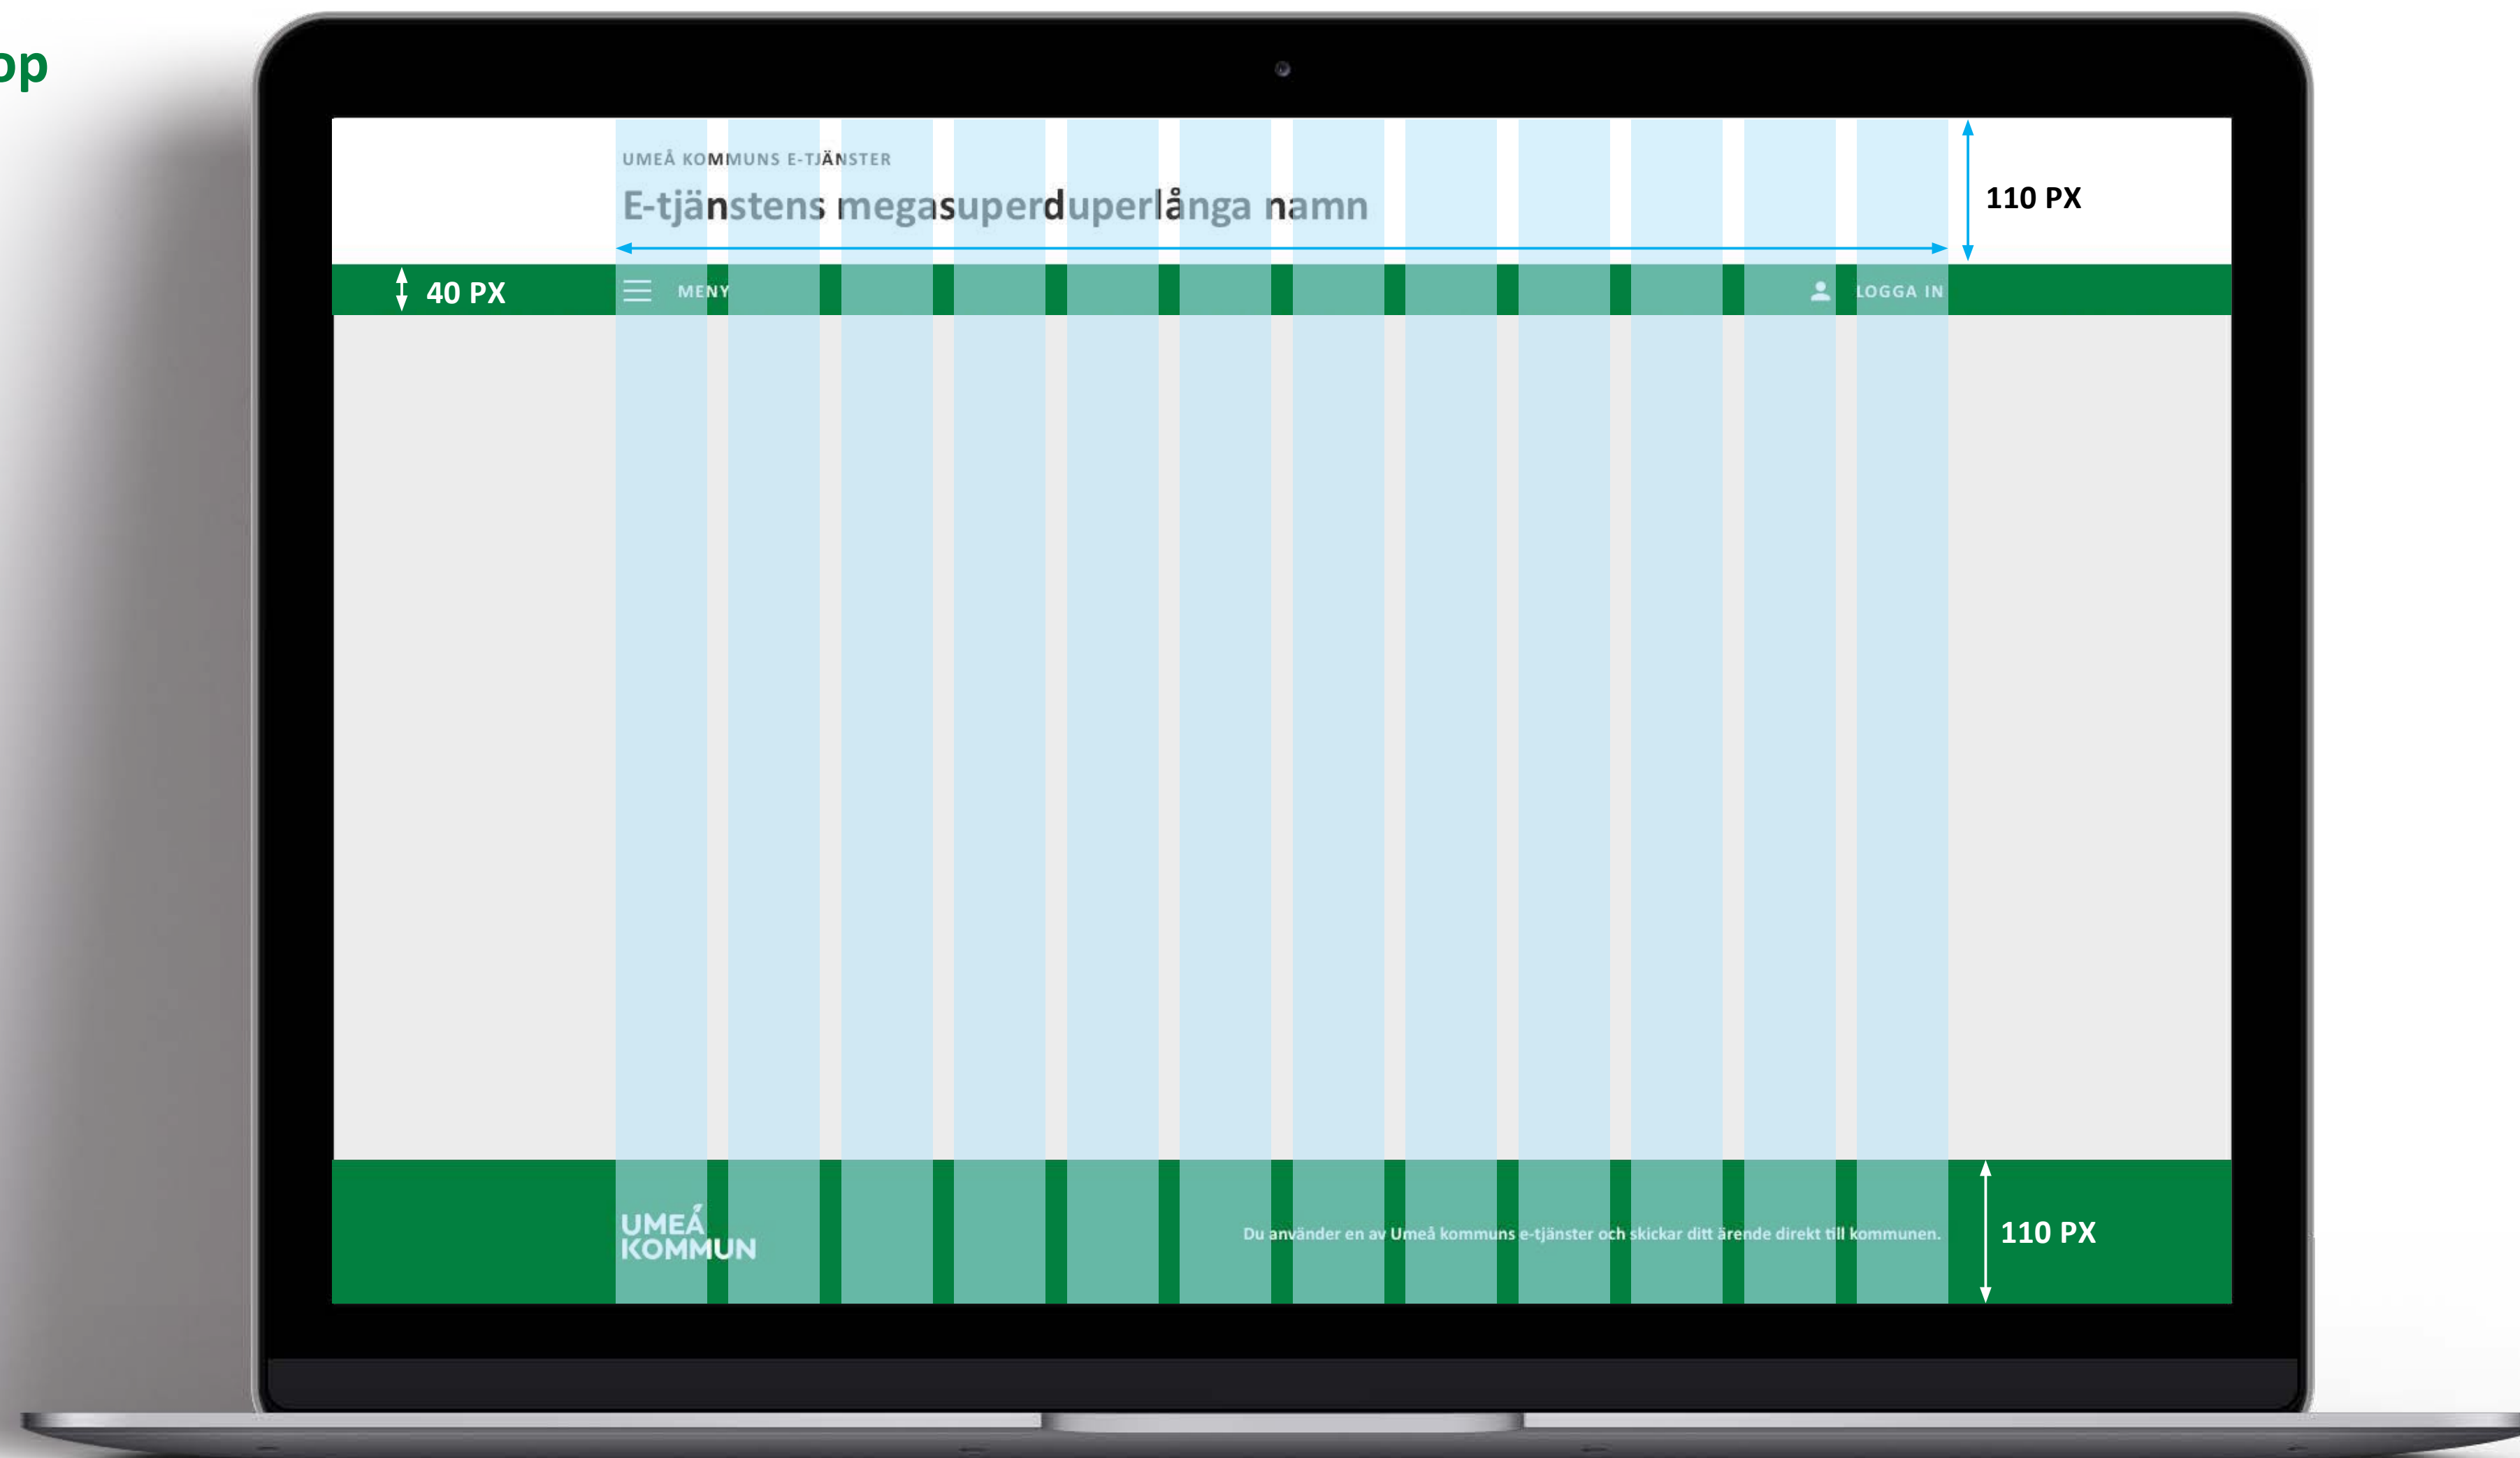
op

UMEÅ KOMMUNS E-TJÄNSTER

E-tjänstens megasuperduperlånga namn

110 PX

40 PX

MENY

LOGGA IN

UMEÅ KOMMUN

Du använder en av Umeå kommuns e-tjänster och skickar ditt ärende direkt till kommunen.

110 PX